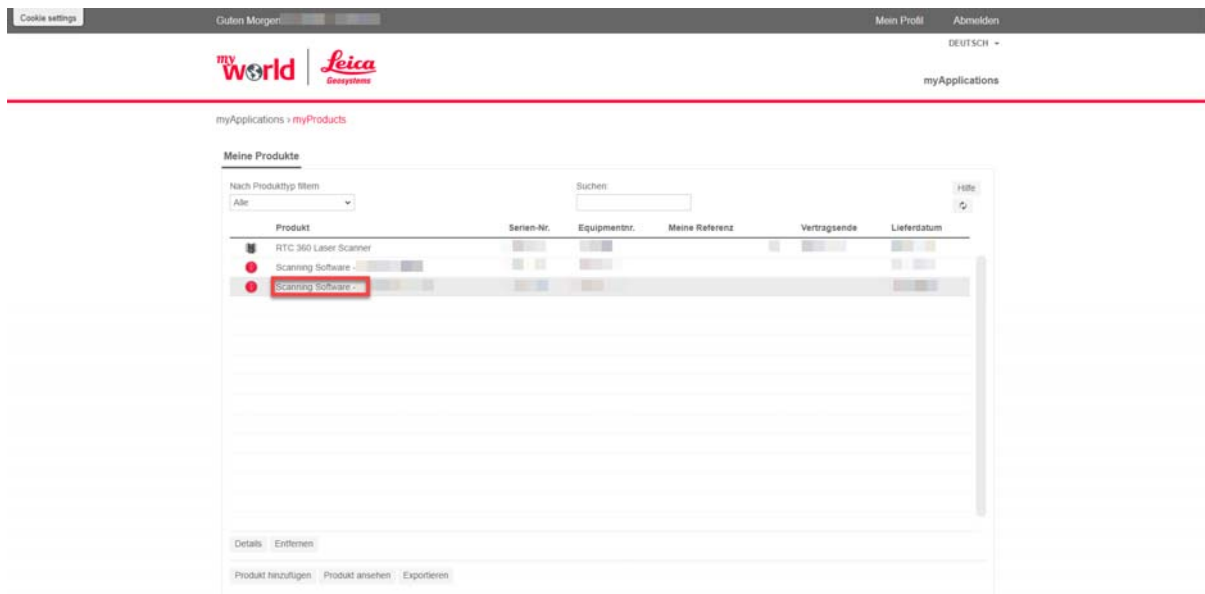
Cookie settings

Guten Morgen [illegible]

Mein Profil Abmelden

DEUTSCH

my world | Leica Geosystems

myApplications

myApplications › myProducts

Meine Produkte

Nach Produkttyp filtern
Alle

Suchen

Hilfe

| Produkt | Serien-Nr. | Equipmentnr. | Meine Referenz | Vertragsende | Lieferdatum |
|---|---|---|---|---|---|
| RTC 360 Laser Scanner | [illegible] | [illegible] | | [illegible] | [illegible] |
| Scanning Software - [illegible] | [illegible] | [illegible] | | | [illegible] |
| Scanning Software - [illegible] | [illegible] | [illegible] | | | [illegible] |

Details Entfernen

Produkt hinzufügen Produkt ansehen Exportieren